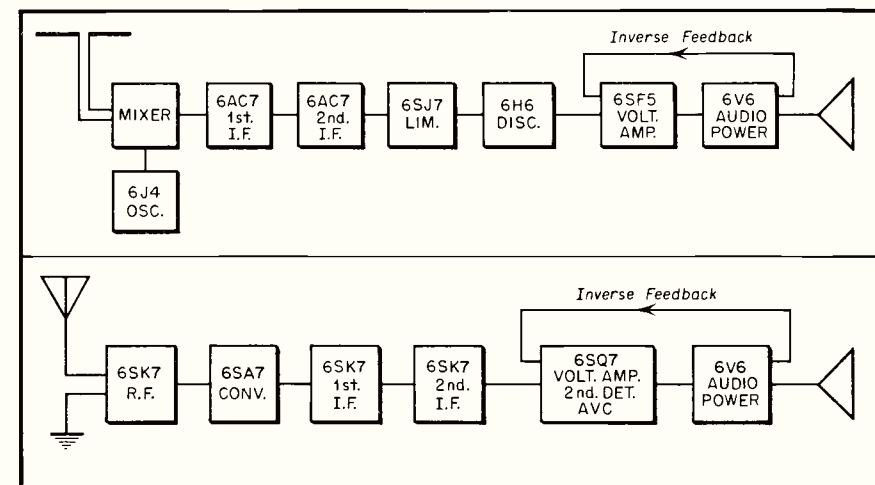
Inverse Feedback

MIXER

6J4
OSC.

6AC7
1st.
I.F.

6AC7
2nd.
I.F.

6SJ7
LIM.

6H6
DISC.

6SF5
VOLT.
AMP.

6V6
AUDIO
POWER

Inverse Feedback

6SK7
R.F.

6SA7
CONV.

6SK7
1st.
I.F.

6SK7
2nd.
I.F.

6SQ7
VOLT. AMP.
2nd. DET.
AVC

6V6
AUDIO
POWER